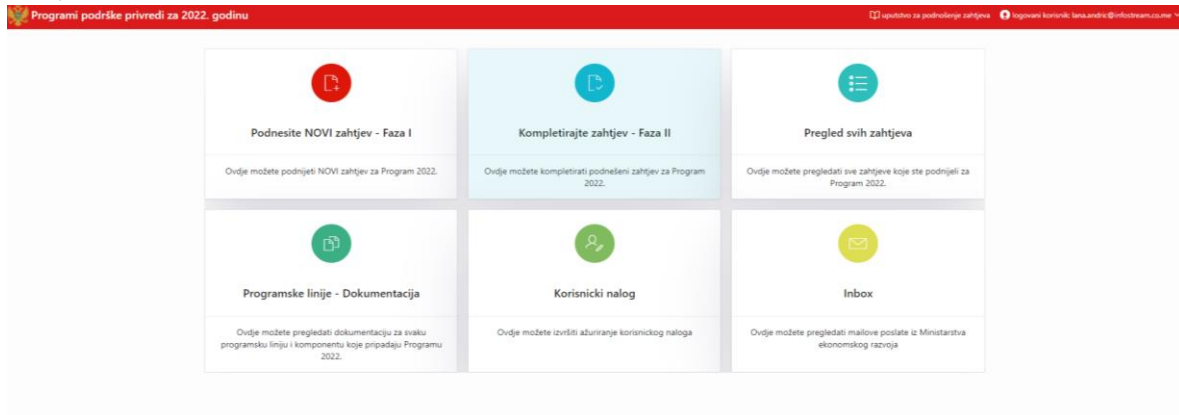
Programi podrške privredi za 2022. godinu

uputstvo za podnošenje zahtjeva

logovani korisnik: lana.andric@infostream.co.me

Podnesite NOVI zahtjev - Faza I

Ovdje možete podnijeti NOVI zahtjev za Program 2022.

Kompletirajte zahtjev - Faza II

Ovdje možete kompletirati podnešeni zahtjev za Program 2022.

Pregled svih zahtjeva

Ovdje možete pregledati sve zahtjeve koje ste podnijeli za Program 2022.

Programske linije - Dokumentacija

Ovdje možete pregledati dokumentaciju za svaku programsku liniju i komponentu koje pripadaju Programu 2022.

Korisnicki nalog

Ovdje možete izvršiti ažuriranje korisnickog naloga

Inbox

Ovdje možete pregledati mailove poslate iz Ministarstva ekonomskog razvoja